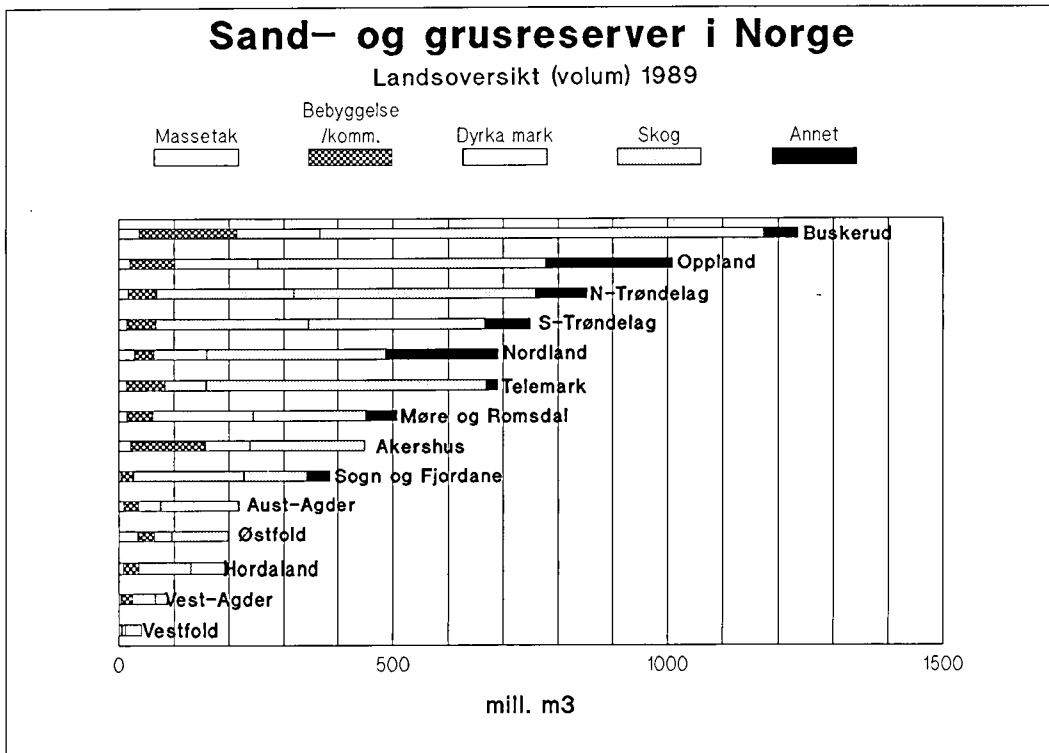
Sand– og grusreserver i Norge

Landsoversikt (volum) 1989

Massetak

Bebyggelse /komm.

Dyrka mark

Skog

Annet

Buskerud
Oppland
N-Trøndelag
S-Trøndelag
Nordland
Telemark
Møre og Romsdal
Akershus
Sogn og Fjordane
Aust-Agder
Østfold
Hordaland
Vest-Agder
Vestfold

0
500
1000
1500

mill. m3